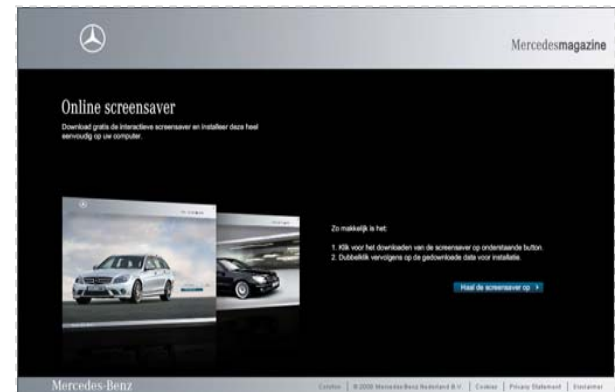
Mercedesmagazine

Online screensaver

Download gratis de interactieve screensaver en installeer deze heel eenvoudig op uw computer.

Zo makkelijk is het:

1. Klik voor het downloaden van de screensaver op onderstaande button.
2. Dubbelklik vervolgens op de gedownloade data voor installatie.

Haal de screensaver op >

Mercedes-Benz

Colofon | © 2008 Mercedes-Benz Nederland B.V. | Cookies | Privacy Statement | Disclaimer